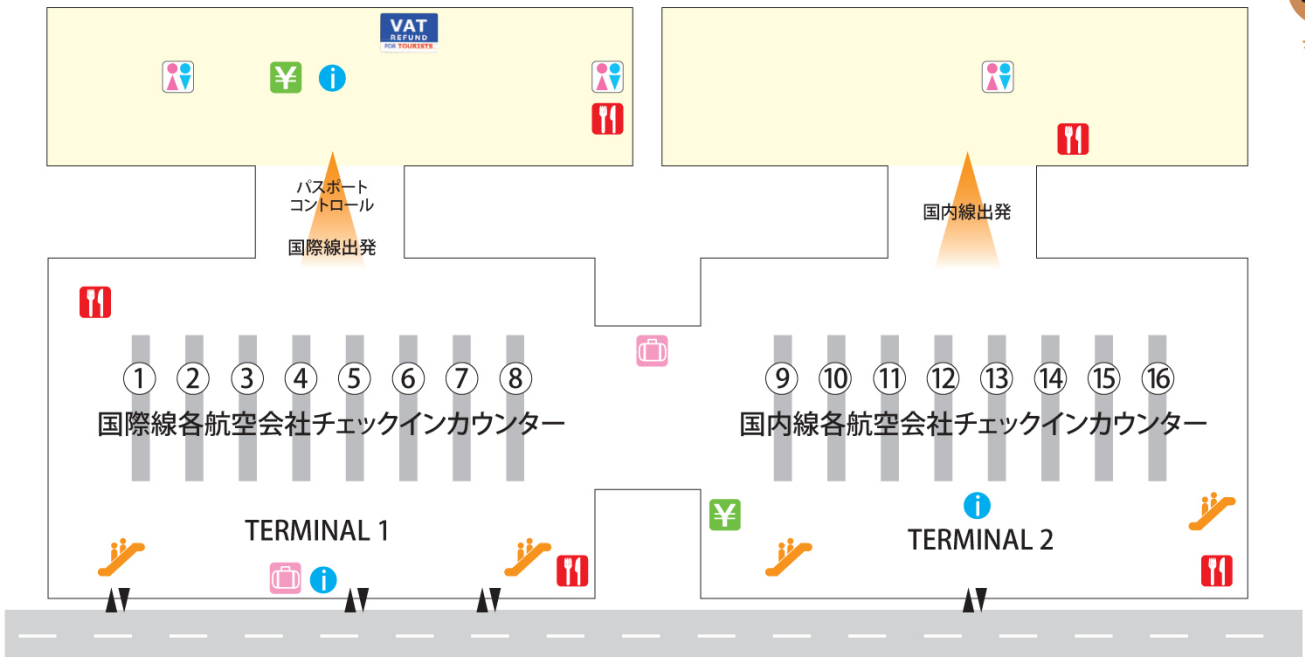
VAT
REFUND
FOR TOURISTS

¥ i

パスポート
コントロール

国際線出発

国内線出発

① ② ③ ④ ⑤ ⑥ ⑦ ⑧
国際線各航空会社チェックインカウンター

⑨ ⑩ ⑪ ⑫ ⑬ ⑭ ⑮ ⑯
国内線各航空会社チェックインカウンター

TERMINAL 1

i

¥

i

TERMINAL 2